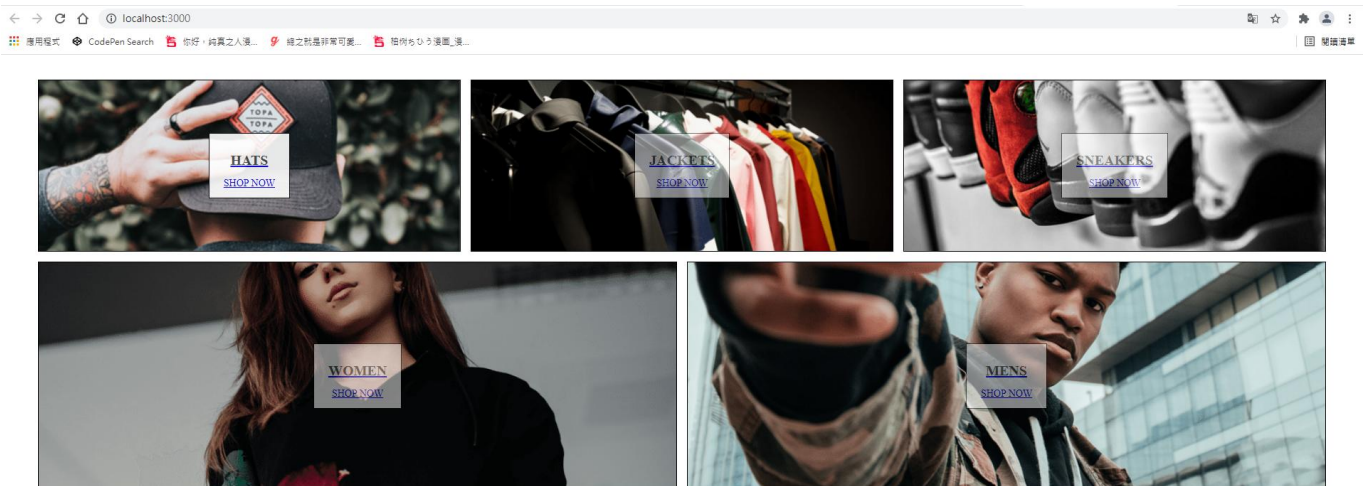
localhost:3000

應用程式 CodePen Search 你好，純真之人漫... 緣之就是非常可愛... 貓狗ちひろ漫画_漫...

閱讀清單

TOPA TOPA

HATS
SHOP NOW

JACKETS
SHOP NOW

SNEAKERS
SHOP NOW

WOMEN
SHOP NOW

MENS
SHOP NOW